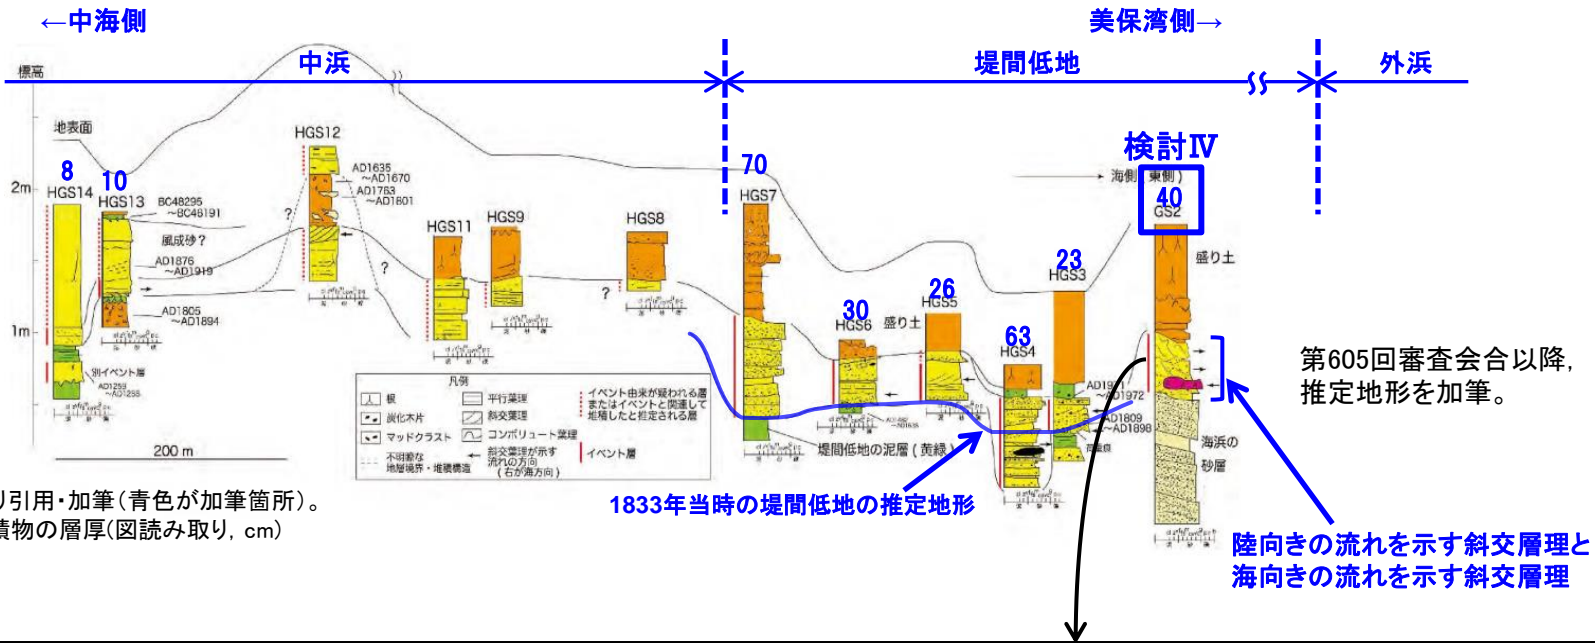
←中海側

美保湾側→

標高

中浜

堤間低地

外浜

地表面

2m

1m

8
HGS14

10
HGS13

BC48295
~BC48191

風成砂？

AD1876
~AD1919

AD1805
~AD1894

別イベント層

AD1259
~AD1255

HGS12

AD1635
~AD1670
AD1763
~AD1801

?

?

HGS11

HGS9

HGS8

?

70
HGS7

30
HGS6

盛り土

26
HGS5

63
HGS4

23
HGS3

AD1911
~AD1972

AD1809
~AD1898

検討Ⅳ

海側（東側）

40
GS2

盛り土

海浜の砂層

凡例

根

炭化木片

マッドクラスト

不明瞭な地層境界・堆積構造

平行葉理

斜交葉理

コンボリュート葉理

斜交葉理が示す流れの方向（右が海方向）

イベント由来が疑われる層またはイベントと関連して地層したと推定される層

イベント層

200 m

堤間低地の泥層（黄緑）

1833年当時の堤間低地の推定地形

第605回審査会合以降，推定地形を加筆。

陸向きの流れを示す斜交層理と海向きの流れを示す斜交層理

り引用・加筆（青色が加筆箇所）。

積物の層厚(図読み取り，cm)